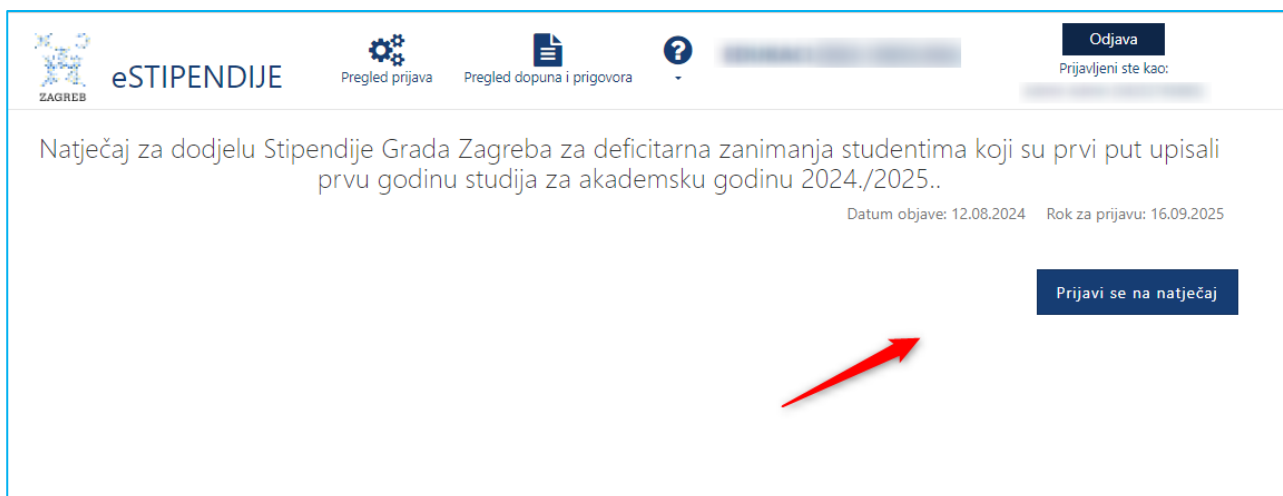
ZAGREB

eSTIPENDIJE

Pregled prijava

Pregled dopuna i prigovora

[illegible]

Odjava

Prijavljeni ste kao:

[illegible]

Natječaj za dodjelu Stipendije Grada Zagreba za deficitarna zanimanja studentima koji su prvi put upisali prvu godinu studija za akademsku godinu 2024./2025..

Datum objave: 12.08.2024 Rok za prijavu: 16.09.2025

Prijavi se na natječaj